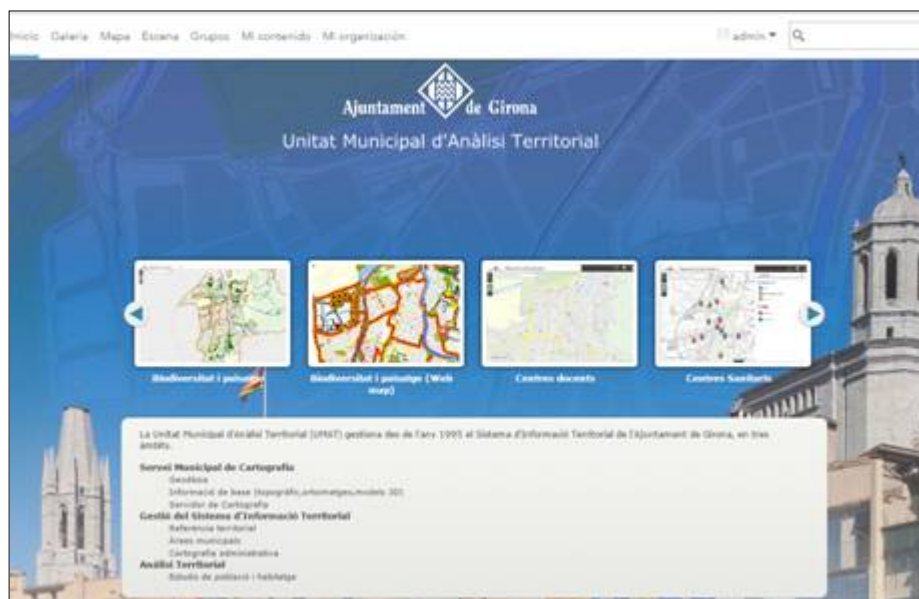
Inicio Galería Mapa Escena Grupos Mi contenido Mi organización

admin ▾

Ajuntament de Girona

Unitat Municipal d'Anàlisi Territorial

Biodiversitat i paisatge

Biodiversitat i paisatge (Web map)

Centres docents

Centres Sanitaris

La Unitat Municipal d'Anàlisi Territorial (UMAT) gestiona des de l'any 1995 el Sistema d'Informació Territorial de l'Ajuntament de Girona, en tres àmbits.

Servei Municipal de Cartografia
Geodèsia
Informació de base (topogràfic,ortoimatges,models 3D)
Servidor de Cartografia
Gestió del Sistema d'Informació Territorial
Referència territorial
Àrees municipals
Cartografia administrativa
Anàlisi Territorial
Estudis de població i habitatge